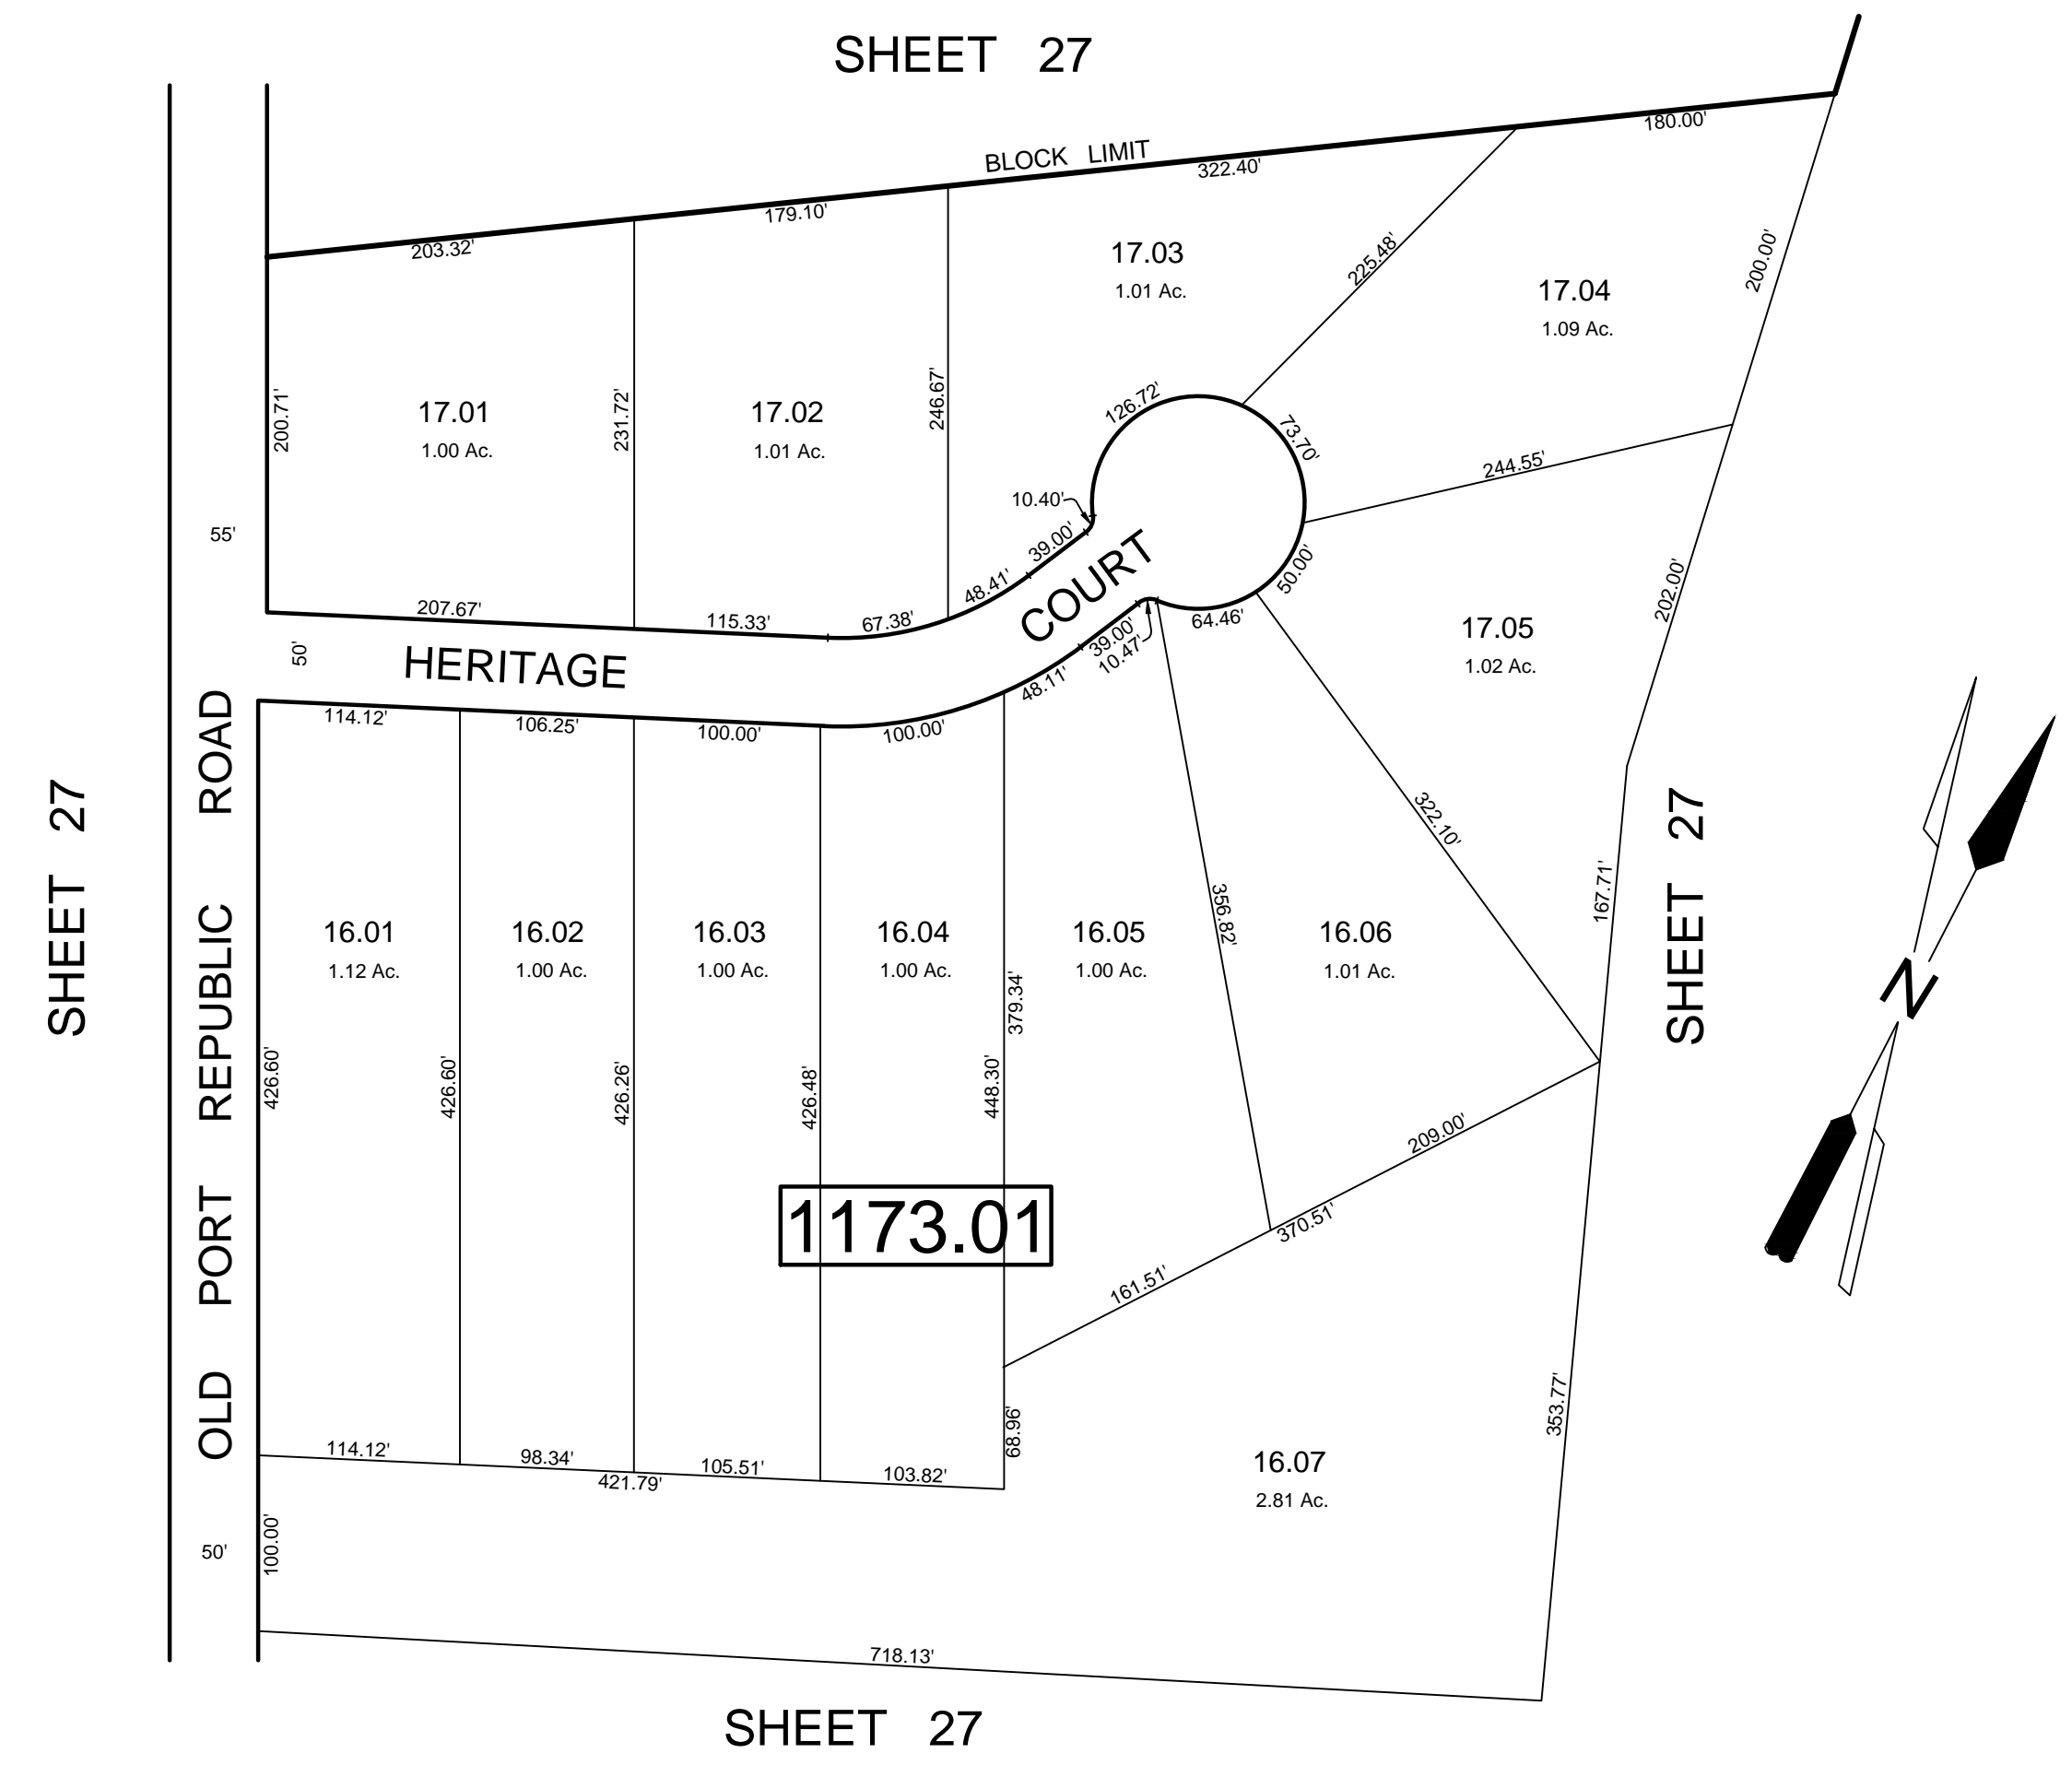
SHEET 27

BLOCK LIMIT

180.00'

322.40'

179.10'

203.32'

17.03
1.01 Ac.

225.48'

17.04
1.09 Ac.

200.00'

200.71'

17.01
1.00 Ac.

231.72'

17.02
1.01 Ac.

246.67'

126.72'

73.70'

244.55'

10.40'

39.00'

48.41'

55'

207.67'

115.33'

67.38'

COURT

50.00'

64.46'

39.00'

10.47'

17.05
1.02 Ac.

202.00'

50'

HERITAGE

48.11'

114.12'

106.25'

100.00'

100.00'

OLD PORT REPUBLIC ROAD

SHEET 27

322.10'

356.82'

167.71'

SHEET 27

N

16.01
1.12 Ac.

16.02
1.00 Ac.

16.03
1.00 Ac.

16.04
1.00 Ac.

379.34'

16.05
1.00 Ac.

16.06
1.01 Ac.

426.60'

426.60'

426.26'

426.48'

448.30'

209.00'

1173.01

370.51'

161.51'

353.77'

68.96'

114.12'

98.34'

105.51'

103.82'

421.79'

16.07
2.81 Ac.

50'

100.00'

718.13'

SHEET 27